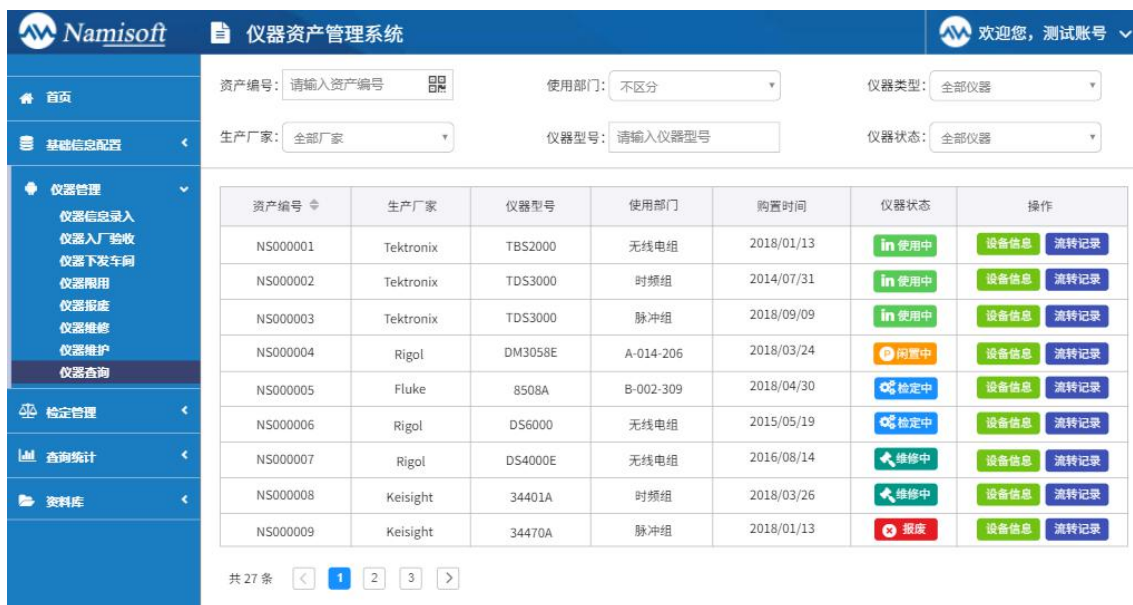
Namisoft

仪器资产管理系统

欢迎您，测试账号

首页
基础信息配置
仪器管理
仪器信息录入
仪器入厂验收
仪器下发车间
仪器限用
仪器报废
仪器维修
仪器维护
仪器查询
检定管理
查询统计
资料库

资产编号: 请输入资产编号
使用部门: 不区分
仪器类型: 全部仪器
生产厂家: 全部厂家
仪器型号: 请输入仪器型号
仪器状态: 全部仪器

| 资产编号 | 生产厂家 | 仪器型号 | 使用部门 | 购置时间 | 仪器状态 | 操作 |
|---|---|---|---|---|---|---|
| NS000001 | Tektronix | TBS2000 | 无线电组 | 2018/01/13 | 使用中 | 设备信息 流转记录 |
| NS000002 | Tektronix | TDS3000 | 时频组 | 2014/07/31 | 使用中 | 设备信息 流转记录 |
| NS000003 | Tektronix | TDS3000 | 脉冲组 | 2018/09/09 | 使用中 | 设备信息 流转记录 |
| NS000004 | Rigol | DM3058E | A-014-206 | 2018/03/24 | 闲置中 | 设备信息 流转记录 |
| NS000005 | Fluke | 8508A | B-002-309 | 2018/04/30 | 检定中 | 设备信息 流转记录 |
| NS000006 | Rigol | DS6000 | 无线电组 | 2015/05/19 | 检定中 | 设备信息 流转记录 |
| NS000007 | Rigol | DS4000E | 无线电组 | 2016/08/14 | 维修中 | 设备信息 流转记录 |
| NS000008 | Keisight | 34401A | 时频组 | 2018/03/26 | 维修中 | 设备信息 流转记录 |
| NS000009 | Keisight | 34470A | 脉冲组 | 2018/01/13 | 报废 | 设备信息 流转记录 |

共 27 条 < 1 2 3 >